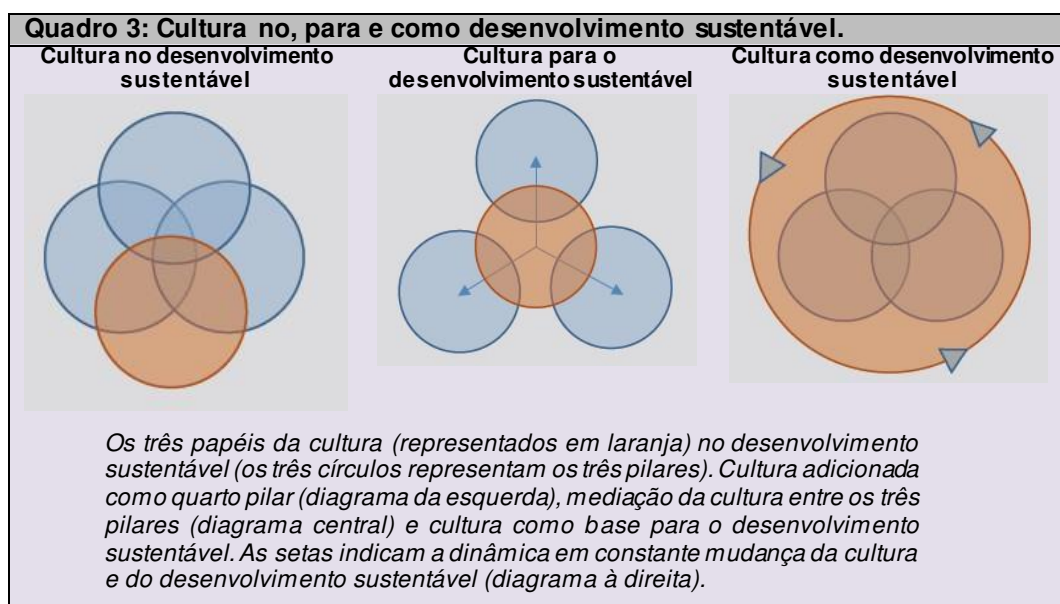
Quadro 3: Cultura no, para e como desenvolvimento sustentável.

| Cultura no desenvolvimento sustentável | Cultura para o desenvolvimento sustentável | Cultura como desenvolvimento sustentável |
|---|---|---|

Os três papéis da cultura (representados em laranja) no desenvolvimento sustentável (os três círculos representam os três pilares). Cultura adicionada como quarto pilar (diagrama da esquerda), mediação da cultura entre os três pilares (diagrama central) e cultura como base para o desenvolvimento sustentável. As setas indicam a dinâmica em constante mudança da cultura e do desenvolvimento sustentável (diagrama à direita).